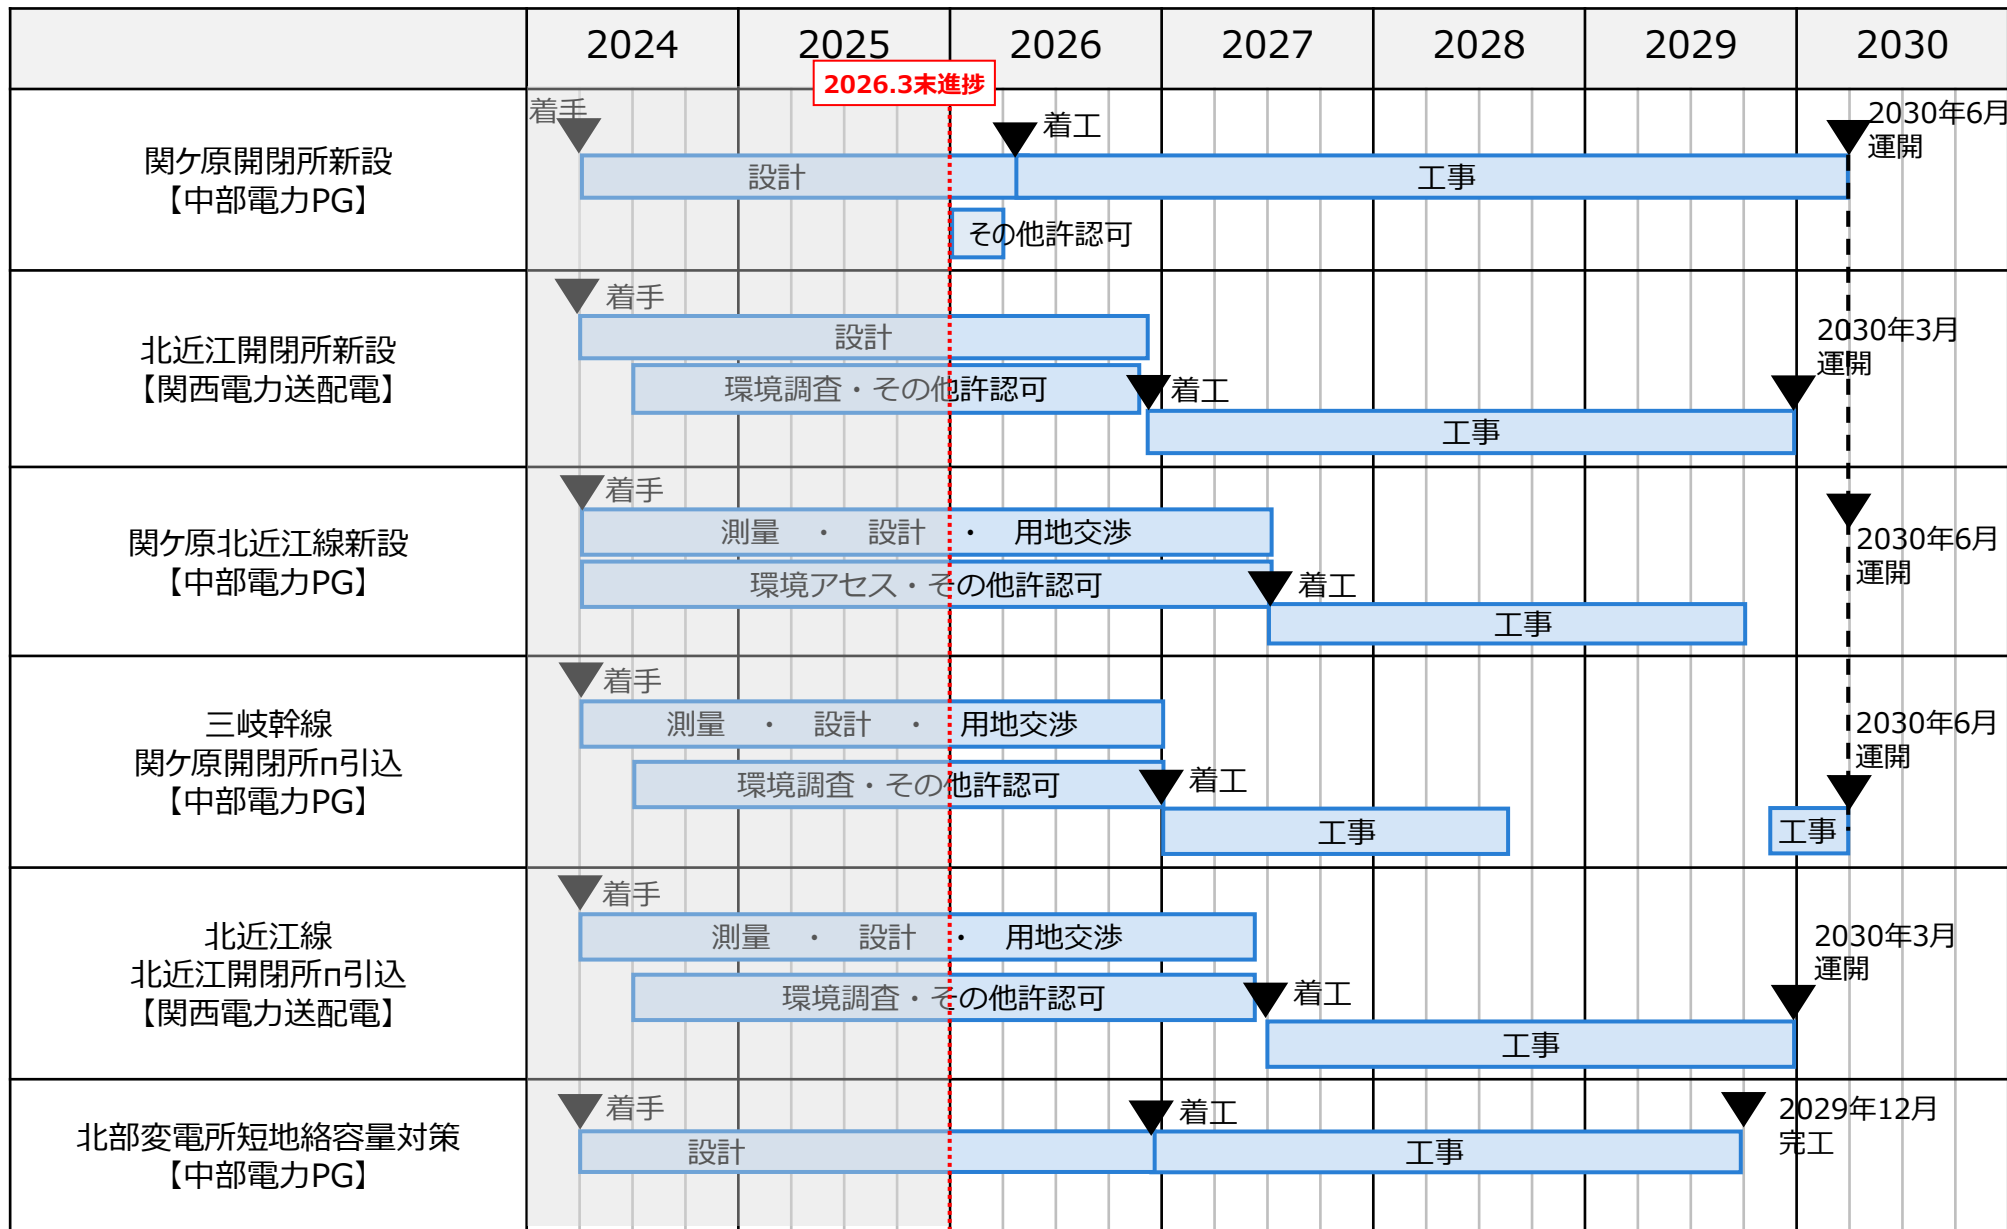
| | 2024 | 2025 | 2026 | 2027 | 2028 | 2029 | 2030 |
|---|---|---|---|---|---|---|---|

2026.3末進捗

関ケ原開閉所新設【中部電力PG】
着手
着工
2030年6月運開
設計
工事
その他許認可

北近江開閉所新設【関西電力送配電】
着手
設計
環境調査・その他許認可
着工
2030年3月運開
工事

関ケ原北近江線新設【中部電力PG】
着手
測量・設計・用地交渉
環境アセス・その他許認可
着工
2030年6月運開
工事

三岐幹線 関ケ原開閉所π引込【中部電力PG】
着手
測量・設計・用地交渉
環境調査・その他許認可
着工
2030年6月運開
工事
工事

北近江線 北近江開閉所π引込【関西電力送配電】
着手
測量・設計・用地交渉
環境調査・その他許認可
着工
2030年3月運開
工事

北部変電所短地絡容量対策【中部電力PG】
着手
着工
2029年12月完工
設計
工事